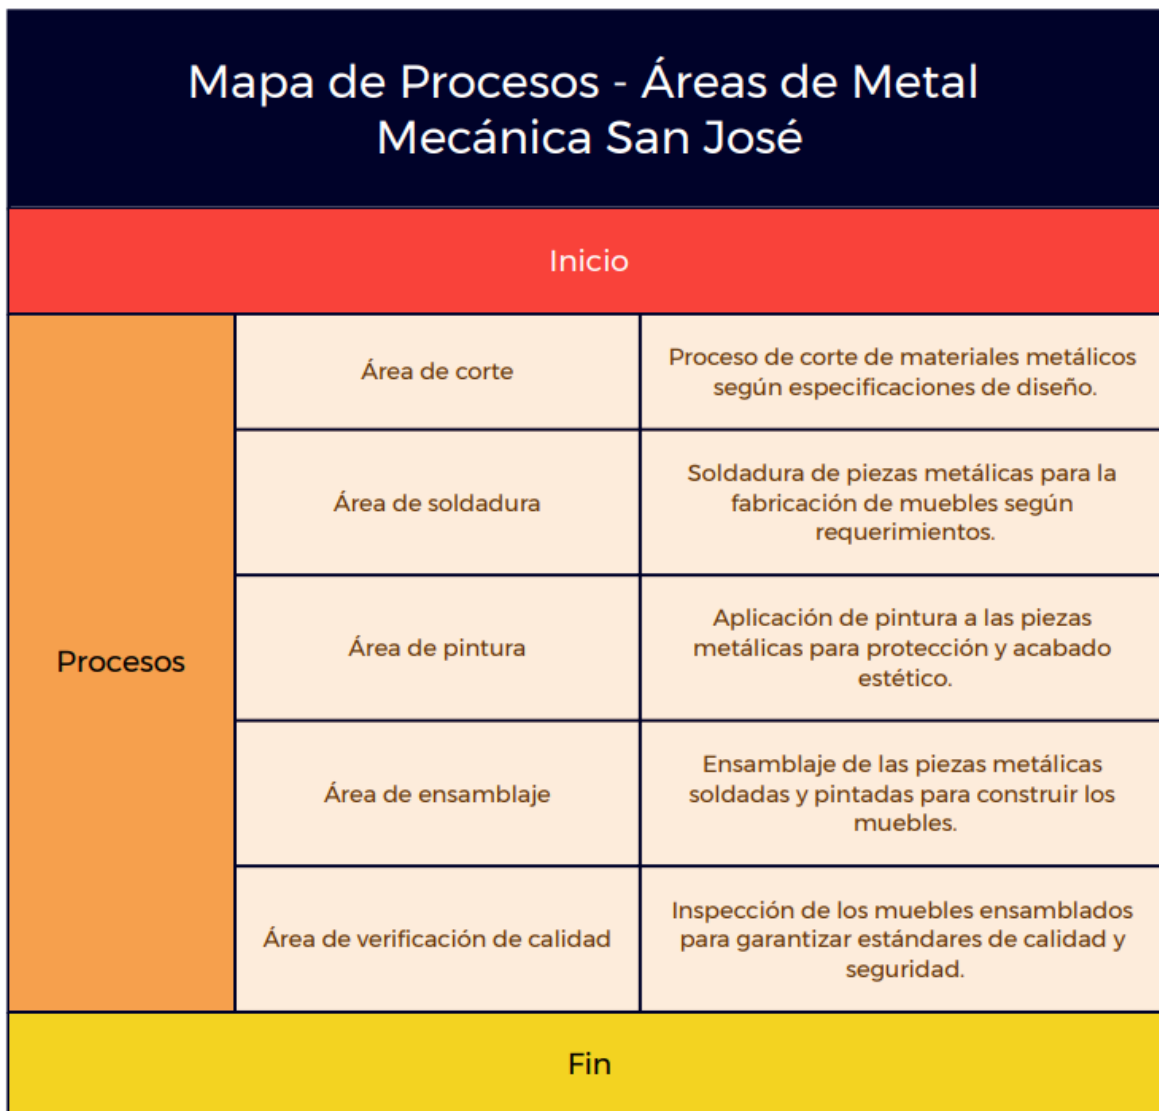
Mapa de Procesos - Áreas de Metal Mecánica San José

Inicio

| Procesos | Área de corte | Proceso de corte de materiales metálicos según especificaciones de diseño. |
|---|---|---|
| | Área de soldadura | Soldadura de piezas metálicas para la fabricación de muebles según requerimientos. |
| | Área de pintura | Aplicación de pintura a las piezas metálicas para protección y acabado estético. |
| | Área de ensamblaje | Ensamblaje de las piezas metálicas soldadas y pintadas para construir los muebles. |
| | Área de verificación de calidad | Inspección de los muebles ensamblados para garantizar estándares de calidad y seguridad. |

Fin